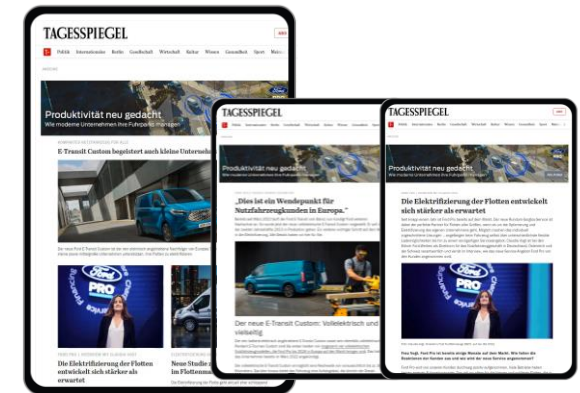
TAGESSPIEGEL

Politik Internationales Berlin Gesellschaft Wirtschaft Kultur Wissen Gesundheit Sport

Produktivität neu gedacht
Wie moderne Unternehmen ihre Fuhrparks managen

E-Transit Custom begeistert auch kleine Unternehmen

Die Elektrifizierung der Flotten entwickelt sich stärker als erwartet

Neue Studie zu Flottenmanagement

TAGESSPIEGEL

Produktivität neu gedacht
Wie moderne Unternehmen ihre Fuhrparks managen

„Dies ist ein Wendepunkt für Nutzfahrzeugkunden in Europa."

Der neue E-Transit Custom: Vollelektrisch und vielseitig

TAGESSPIEGEL

Produktivität neu gedacht
Wie moderne Unternehmen ihre Fuhrparks managen

Die Elektrifizierung der Flotten entwickelt sich stärker als erwartet